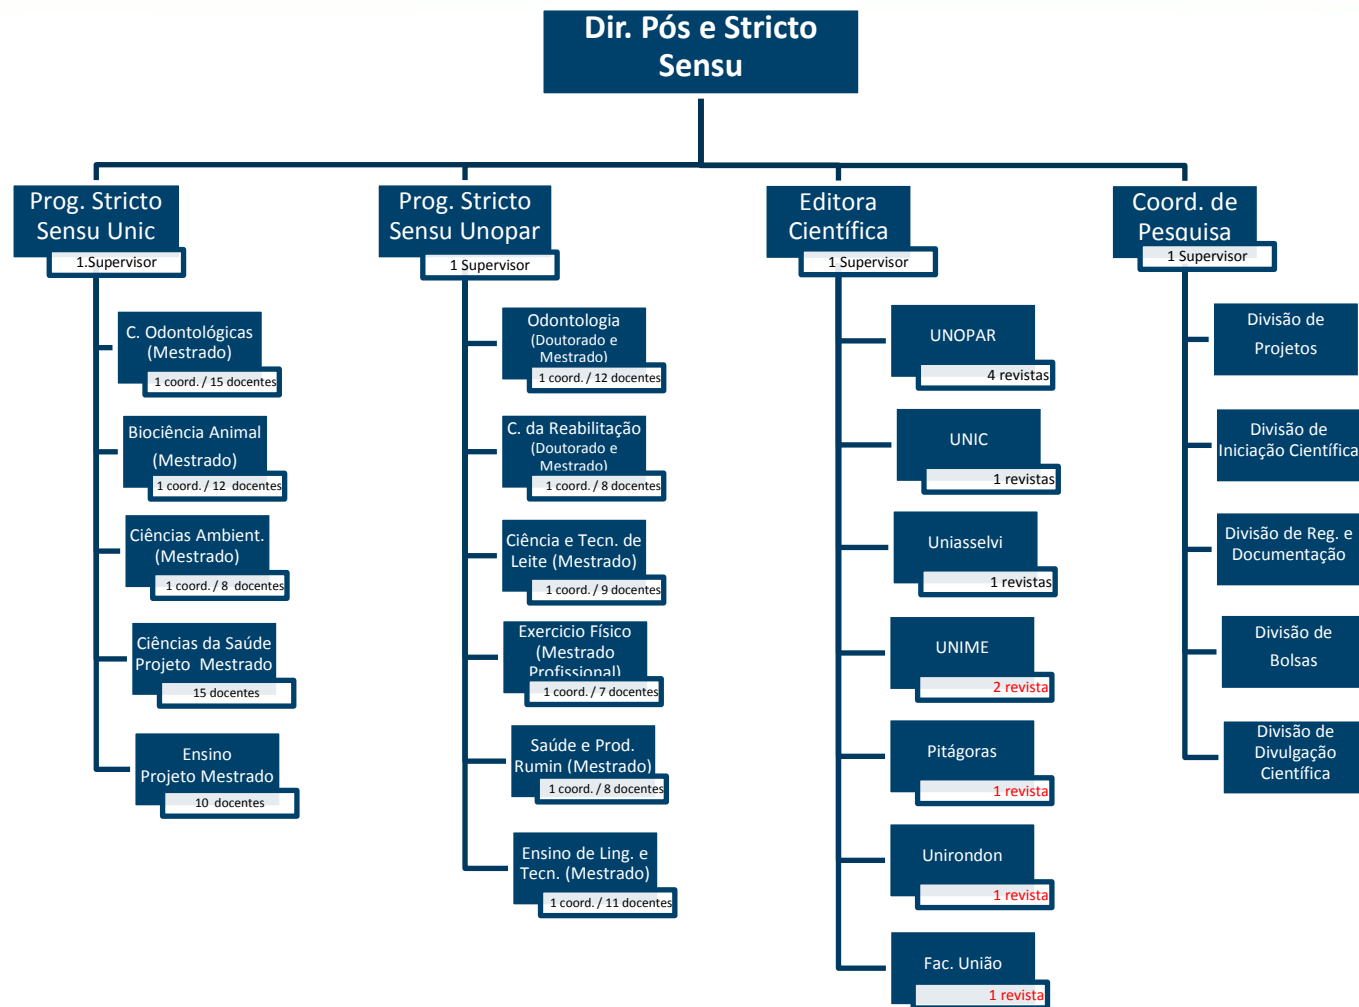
Dir. Pós e Stricto Sensu

Prog. Stricto Sensu Unic
1.Supervisor

C. Odontológicas (Mestrado)
1 coord. / 15 docentes

Biociência Animal (Mestrado)
1 coord. / 12 docentes

Ciências Ambient. (Mestrado)
1 coord. / 8 docentes

Ciências da Saúde Projeto Mestrado
15 docentes

Ensino Projeto Mestrado
10 docentes

Prog. Stricto Sensu Unopar
1 Supervisor

Odontologia (Doutorado e Mestrado)
1 coord. / 12 docentes

C. da Reabilitação (Doutorado e Mestrado)
1 coord. / 8 docentes

Ciência e Tecn. de Leite (Mestrado)
1 coord. / 9 docentes

Exercicio Físico (Mestrado Profissional)
1 coord. / 7 docentes

Saúde e Prod. Rumin (Mestrado)
1 coord. / 8 docentes

Ensino de Ling. e Tecn. (Mestrado)
1 coord. / 11 docentes

Editora Científica
1 Supervisor

UNOPAR
4 revistas

UNIC
1 revistas

Uniasselvi
1 revistas

UNIME
2 revista

Pitágoras
1 revista

Unirondon
1 revista

Fac. União
1 revista

Coord. de Pesquisa
1 Supervisor

Divisão de Projetos

Divisão de Iniciação Científica

Divisão de Reg. e Documentação

Divisão de Bolsas

Divisão de Divulgação Científica